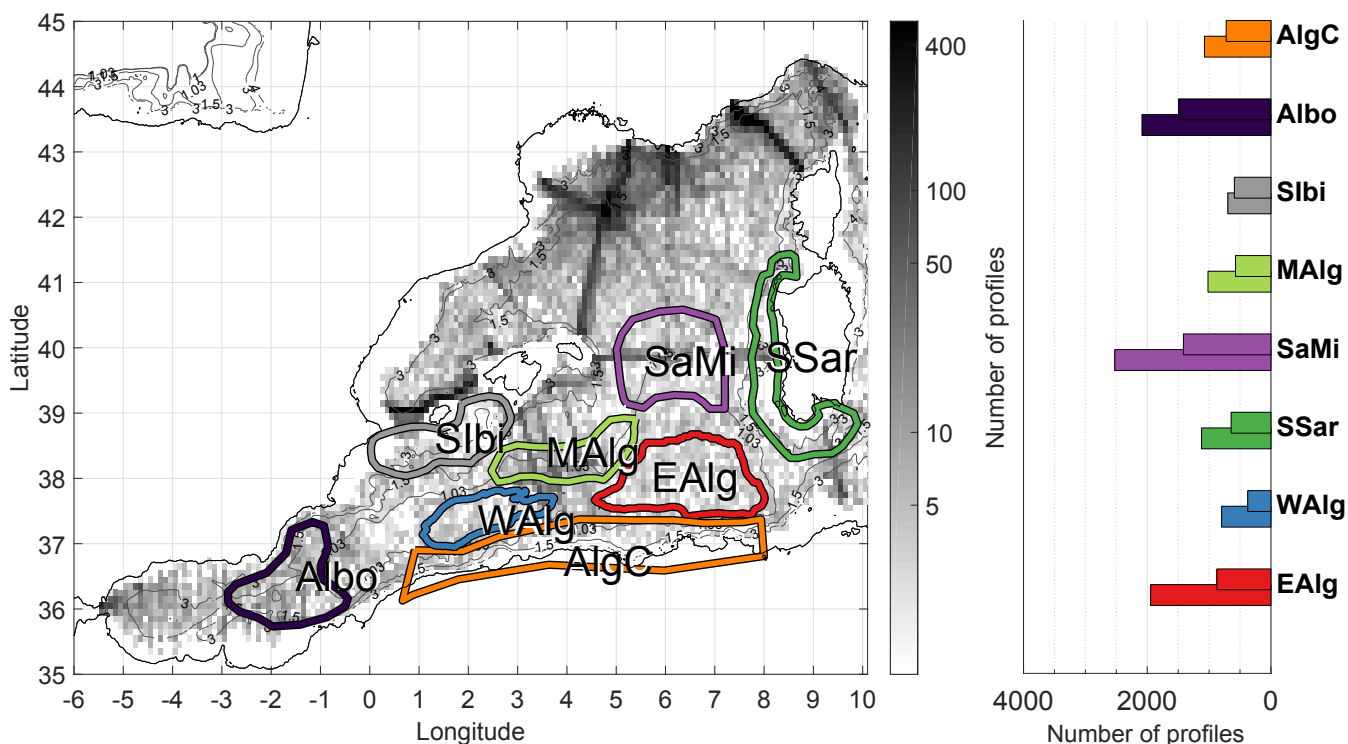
45
44
43
42
41
40
39
38
37
36
35
Latitude
-6 -5 -4 -3 -2 -1 0 1 2 3 4 5 6 7 8 9 10
Longitude
1.03
3
1.5
SaMi
SSar
SIbi
MAlg
EAlg
WAlg
Albo
AlgC
400
100
50
10
5
Number of profiles
AlgC
Albo
SIbi
MAlg
SaMi
SSar
WAlg
EAlg
4000
2000
0
Number of profiles